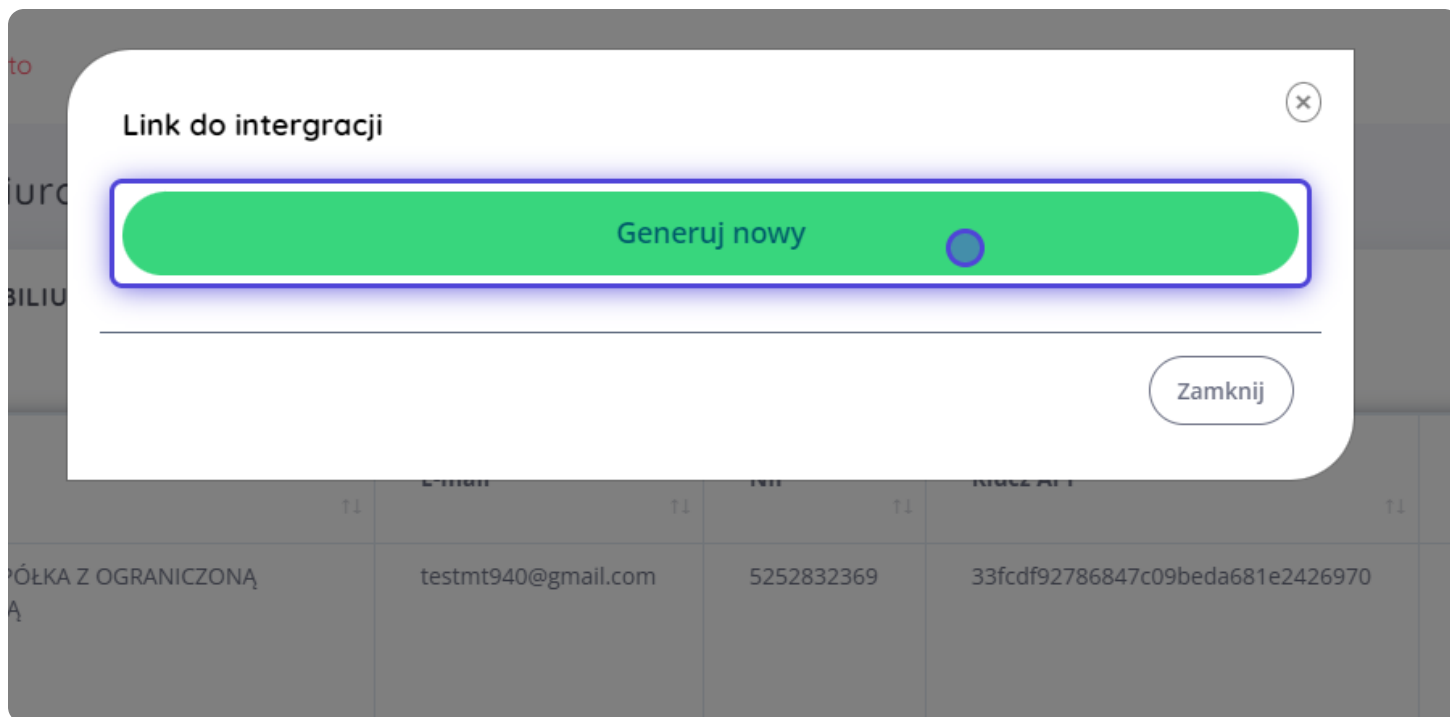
to

iurc

BILIU

Link do intergracji

Generuj nowy

Zamknij

| | E-mail | NIP | Klucz API |
|---|---|---|---|
| PÓŁKA Z OGRANICZONĄ Ą | testmt940@gmail.com | 5252832369 | 33fcdf92786847c09beda681e2426970 |